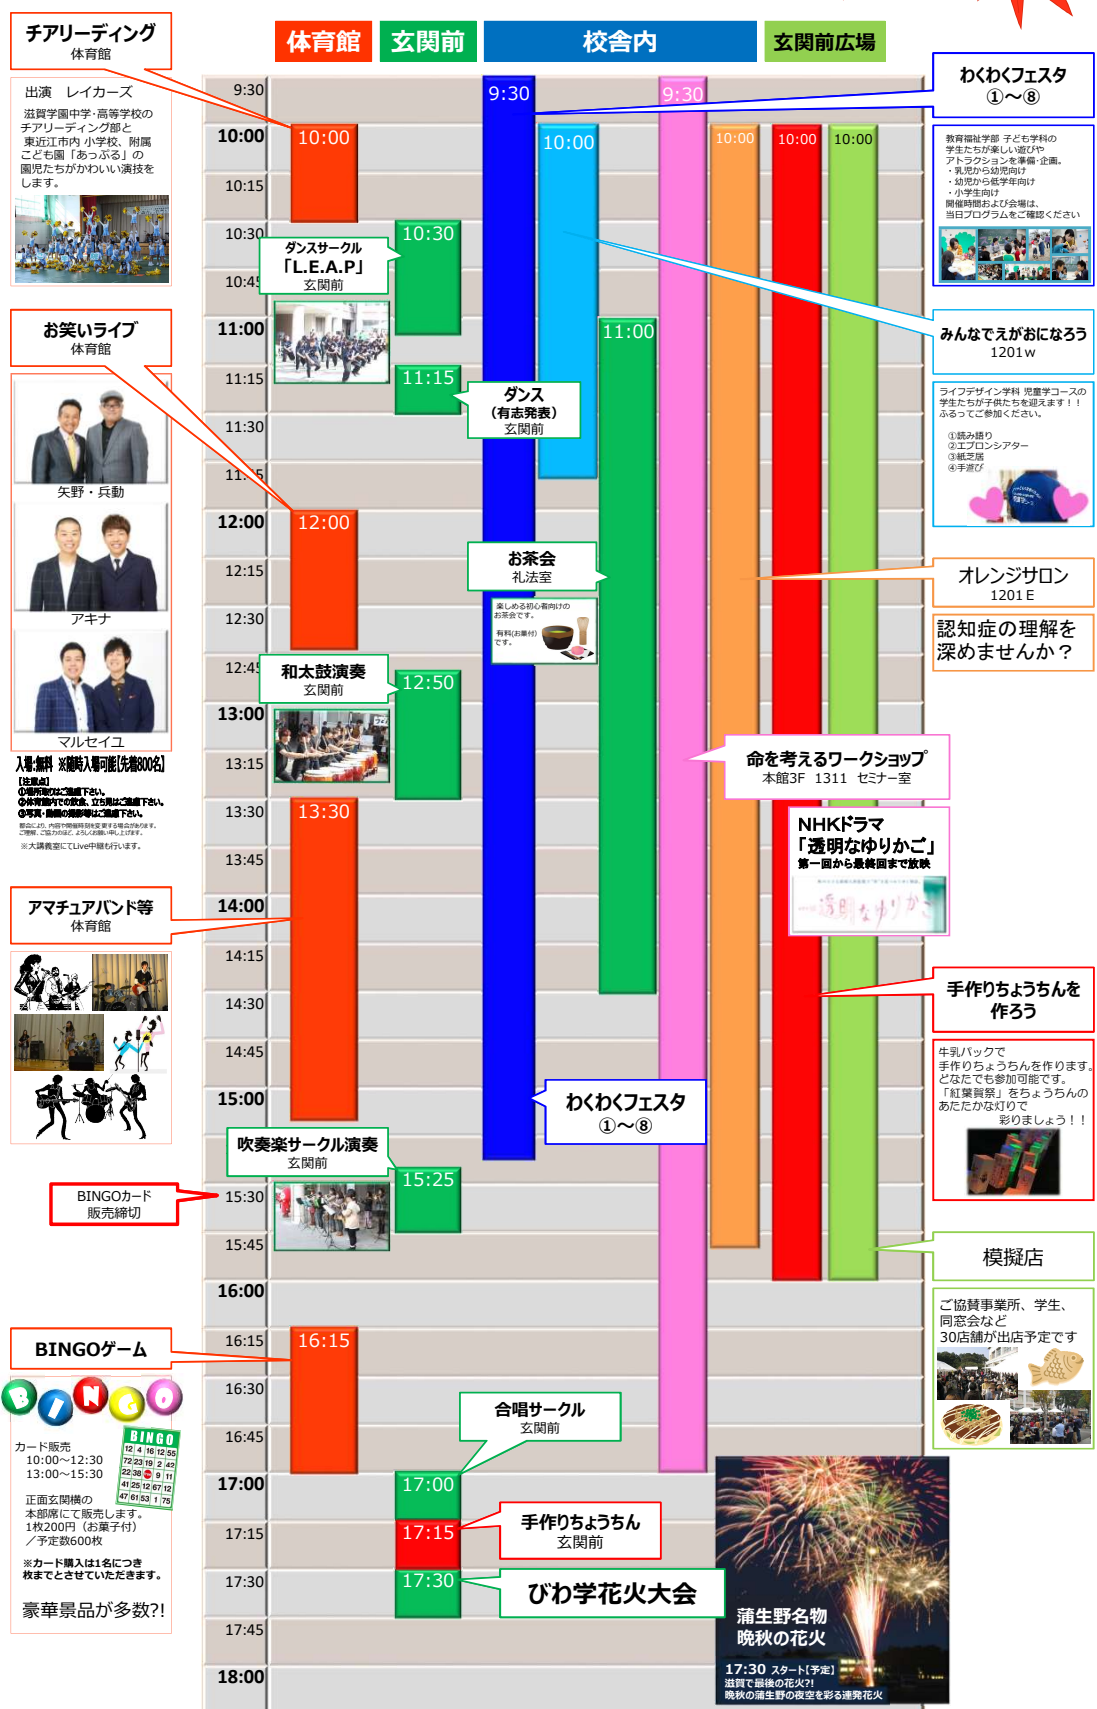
チアリーディング
体育館

出演 レイカーズ

滋賀学園中学・高等学校のチアリーディング部と東近江市内 小学校、附属こども園「あっぷる」の園児たちがかわいい演技を披露します。

お笑いライブ
体育館

矢野・兵動

アキナ

マルセイユ

入場:無料 ※観覧入場可能[先着800名]

[注意点]
①場所取りはご遠慮下さい。
②体育館内での飲食、立ち見はご遠慮下さい。
③写真・動画の撮影等はご遠慮下さい。

都合により、内容や開催時刻を変更する場合があります。ご理解、ご協力の程、よろしくお願い申し上げます。

※大講義室にてLive中継も行います。

アマチュアバンド等
体育館

BINGOカード販売締切

BINGOゲーム

BINGO

カード販売
10:00～12:30
13:00～15:30

正面玄関横の本部席にて販売します。
1枚200円(お菓子付)
/予定数600枚

※カード購入は1名につき1枚までとさせていただきます。

豪華景品が多数?!

体育館 玄関前 校舎内 玄関前広場

9:30
10:00
10:15
10:30
10:45
11:00
11:15
11:30
11:45
12:00
12:15
12:30
12:45
13:00
13:15
13:30
13:45
14:00
14:15
14:30
14:45
15:00
15:15
15:30
15:45
16:00
16:15
16:30
16:45
17:00
17:15
17:30
17:45
18:00

10:00
12:00
13:30
16:15

ダンスサークル
「L.E.A.P」
玄関前

10:30
11:15

ダンス
(有志発表)
玄関前

和太鼓演奏
玄関前

12:50

吹奏楽サークル演奏
玄関前

15:25

合唱サークル
玄関前

17:00
17:15
17:30

手作りちょうちん
玄関前

びわ学花火大会

9:30
10:00
11:00
9:30
10:00
10:00
10:00

お茶会
礼法室

楽しめる初心者向けのお茶会です。
有料(お菓子付)です。

わくわくフェスタ
①～⑧

わくわくフェスタ
①～⑧

教育福祉学部 子ども学科の学生たちが楽しい遊びやアトラクションを準備・企画。
・乳児から幼児向け
・幼児から低学年向け
・小学生向け
開催時間および会場は、当日プログラムをご確認ください

みんなでえがおになろう
1201w

ライフデザイン学科 児童学コースの学生たちが子供たちを迎えます!!ふるってご参加ください。

①読み語り
②エプロンシアター
③紙芝居
④手遊び

オレンジサロン
1201E

認知症の理解を深めませんか?

命を考えるワークショップ
本館3F 1311 セミナー室

NHKドラマ
「透明なゆりかご」
第一回から最終回まで放映

透明なゆりかご

手作りちょうちんを作ろう

牛乳パックで手作りちょうちんを作ります。どなたでも参加可能です。「紅葉賛祭」をちょうちんのあたたかな灯りで彩りましょう!!

模擬店

ご協賛事業所、学生、同窓会など30店舗が出店予定です

蒲生野名物
晩秋の花火

17:30 スタート[予定]
滋賀で最後の花火?!
晩秋の蒲生野の夜空を彩る連発花火